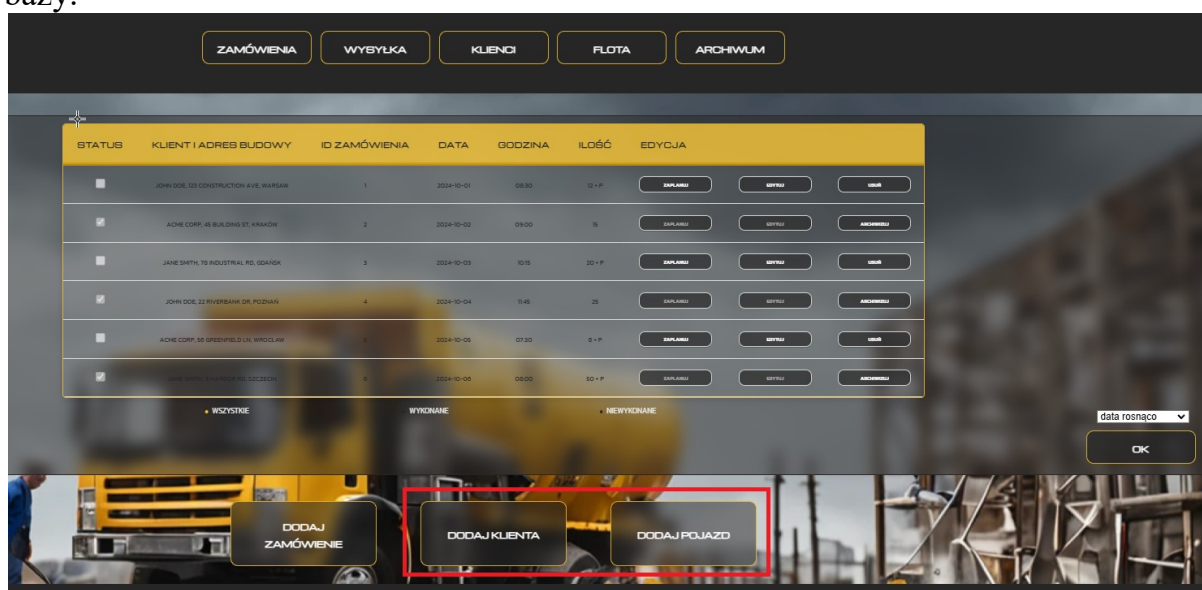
bazy:

ZAMÓWIENIA WYSYŁKA KLIENCI FLOTA ARCHIWUM

| STATUS | KLIENT I ADRES BUDOWY | ID ZAMÓWIENIA | DATA | GODZINA | ILOŚĆ | EDYCJA | | |
|---|---|---|---|---|---|---|---|---|
| | JOHN DOE, 123 CONSTRUCTION AVE, WARSAW | 1 | 2024-10-01 | 08:30 | 12 + P | ZAPLANUJ | EDYTUJ | USUŃ |
| | ACME CORP, 45 BUILDING ST, KRAKÓW | 2 | 2024-10-02 | 09:00 | 15 | ZAPLANUJ | EDYTUJ | ARCHIWIZUJ |
| | JANE SMITH, 78 INDUSTRIAL RD, GDAŃSK | 3 | 2024-10-03 | 10:15 | 20 + P | ZAPLANUJ | EDYTUJ | USUŃ |
| | JOHN DOE, 22 RIVERBANK DR, POZNAŃ | 4 | 2024-10-04 | 11:45 | 25 | ZAPLANUJ | EDYTUJ | ARCHIWIZUJ |
| | ACME CORP, 50 GREENFIELD LN, WROCŁAW | 5 | 2024-10-05 | 07:30 | 8 + P | ZAPLANUJ | EDYTUJ | USUŃ |
| | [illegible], SZCZECIN | 6 | 2024-10-06 | 08:00 | 50 + P | ZAPLANUJ | EDYTUJ | ARCHIWIZUJ |

• WSZYSTKIE WYKONANE • NIEWYKONANE

data rosnąco

OK

DODAJ ZAMÓWIENIE DODAJ KLIENTA DODAJ POJAZD